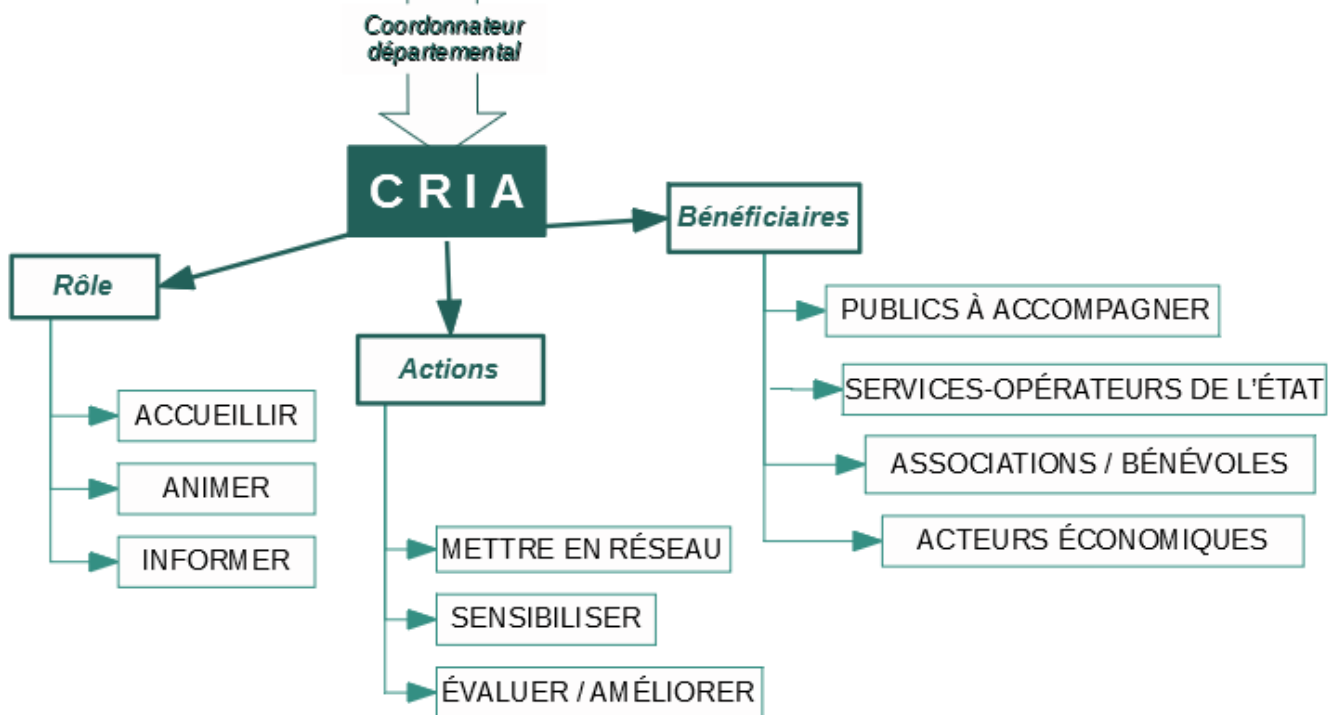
Coordonnateur départemental

CRIA

Rôle

ACCUEILLIR

ANIMER

INFORMER

Actions

METTRE EN RÉSEAU

SENSIBILISER

ÉVALUER / AMÉLIORER

Bénéficiaires

PUBLICS À ACCOMPAGNER

SERVICES-OPÉRATEURS DE L'ÉTAT

ASSOCIATIONS / BÉNÉVOLES

ACTEURS ÉCONOMIQUES